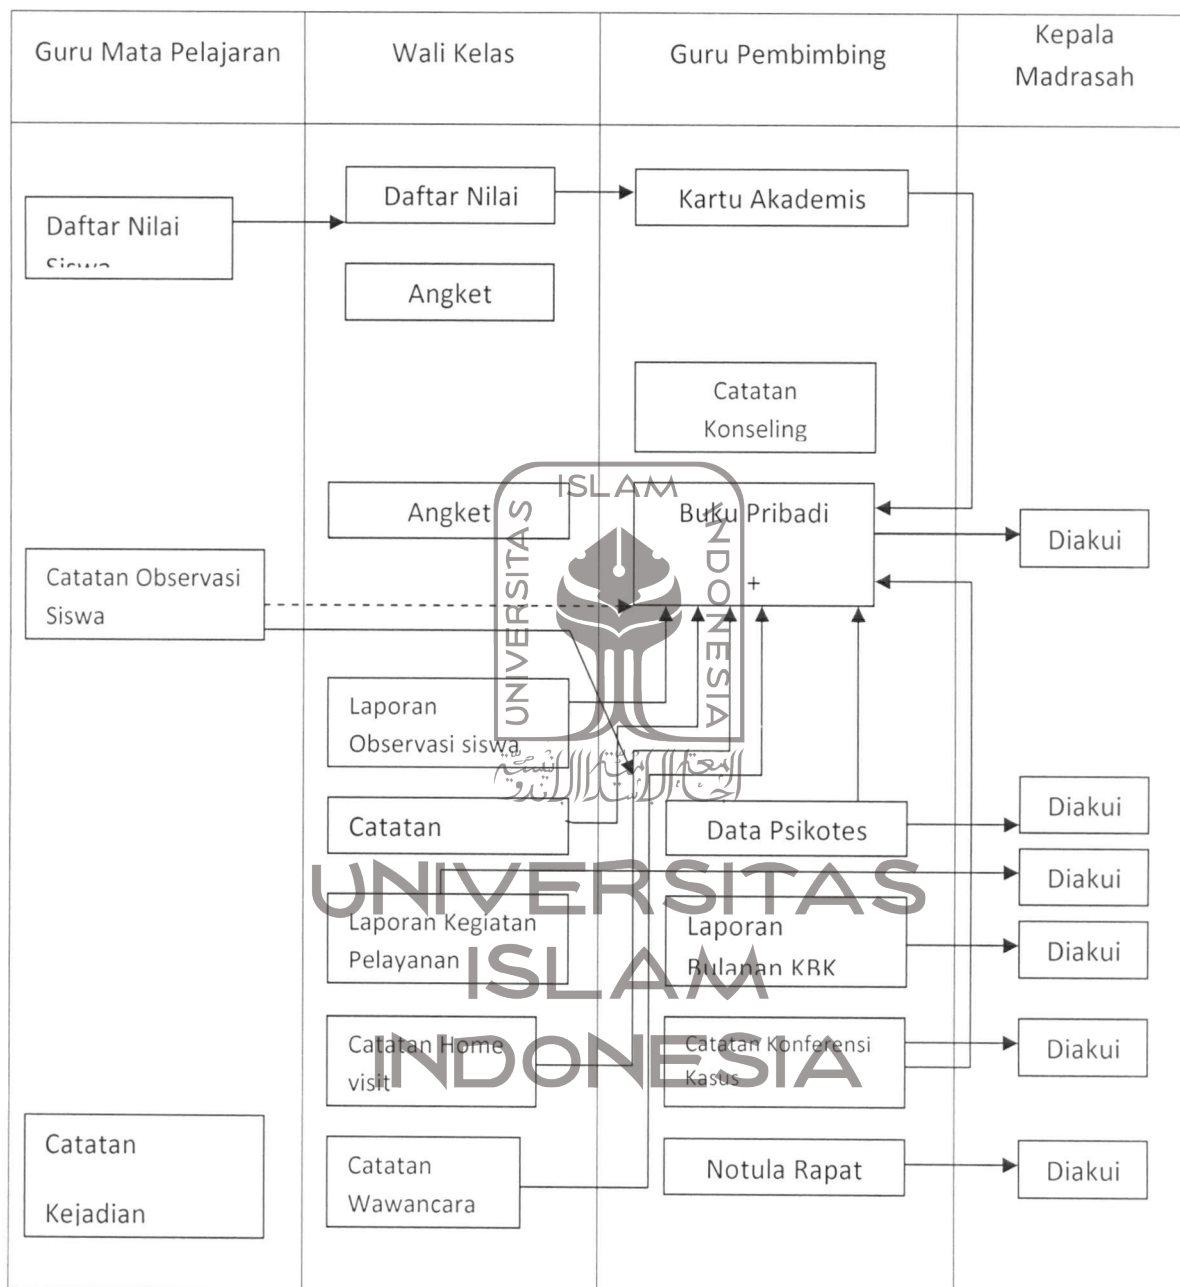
| Guru Mata Pelajaran | Wali Kelas | Guru Pembimbing | Kepala Madrasah |
|---|---|---|---|

Daftar Nilai Siswa

Daftar Nilai

Kartu Akademis

Angket

Catatan Konseling

Angket

Buku Pribadi

+

Diakui

Catatan Observasi Siswa

Laporan Observasi siswa

Catatan

Data Psikotes

Diakui

Diakui

Laporan Kegiatan Pelayanan

Laporan Bulanan KBK

Diakui

Catatan Home visit

Catatan Konferensi Kasus

Diakui

Catatan Kejadian

Catatan Wawancara

Notula Rapat

Diakui

ISLAM
UNIVERSITAS
INDONESIA

UNIVERSITAS
ISLAM
INDONESIA